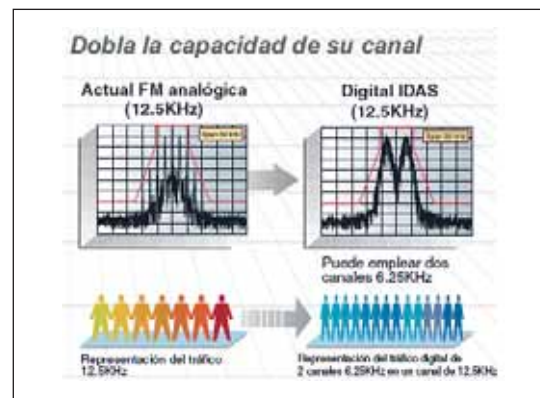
Dobla la capacidad de su canal

Actual FM analógica (12.5KHz)

Digital IDAS (12.5KHz)

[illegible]

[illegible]

Puede emplear dos canales 6.25KHz

Representación del tráfico 12.5KHz

Representación del tráfico digital de 2 canales 6.25KHz en un canal de 12.5KHz